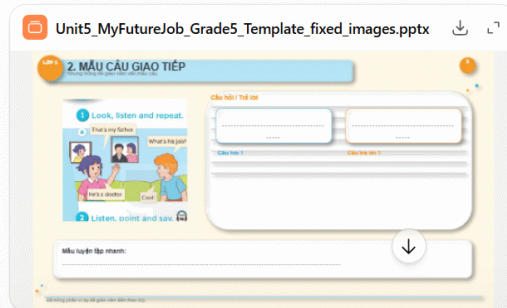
Unit5_MyFutureJob_Grade5_Template_fixed_images.pptx

2. MẪU CÂU GIAO TIẾP

1 Look, listen and repeat.

That's my father.

What's his job?

He's a doctor.

Cool!

2 Listen, point and say.

Câu hỏi / Trả lời

.....

.....

Câu hỏi 1

Câu trả lời 1

Mẫu luyện tập nhanh: